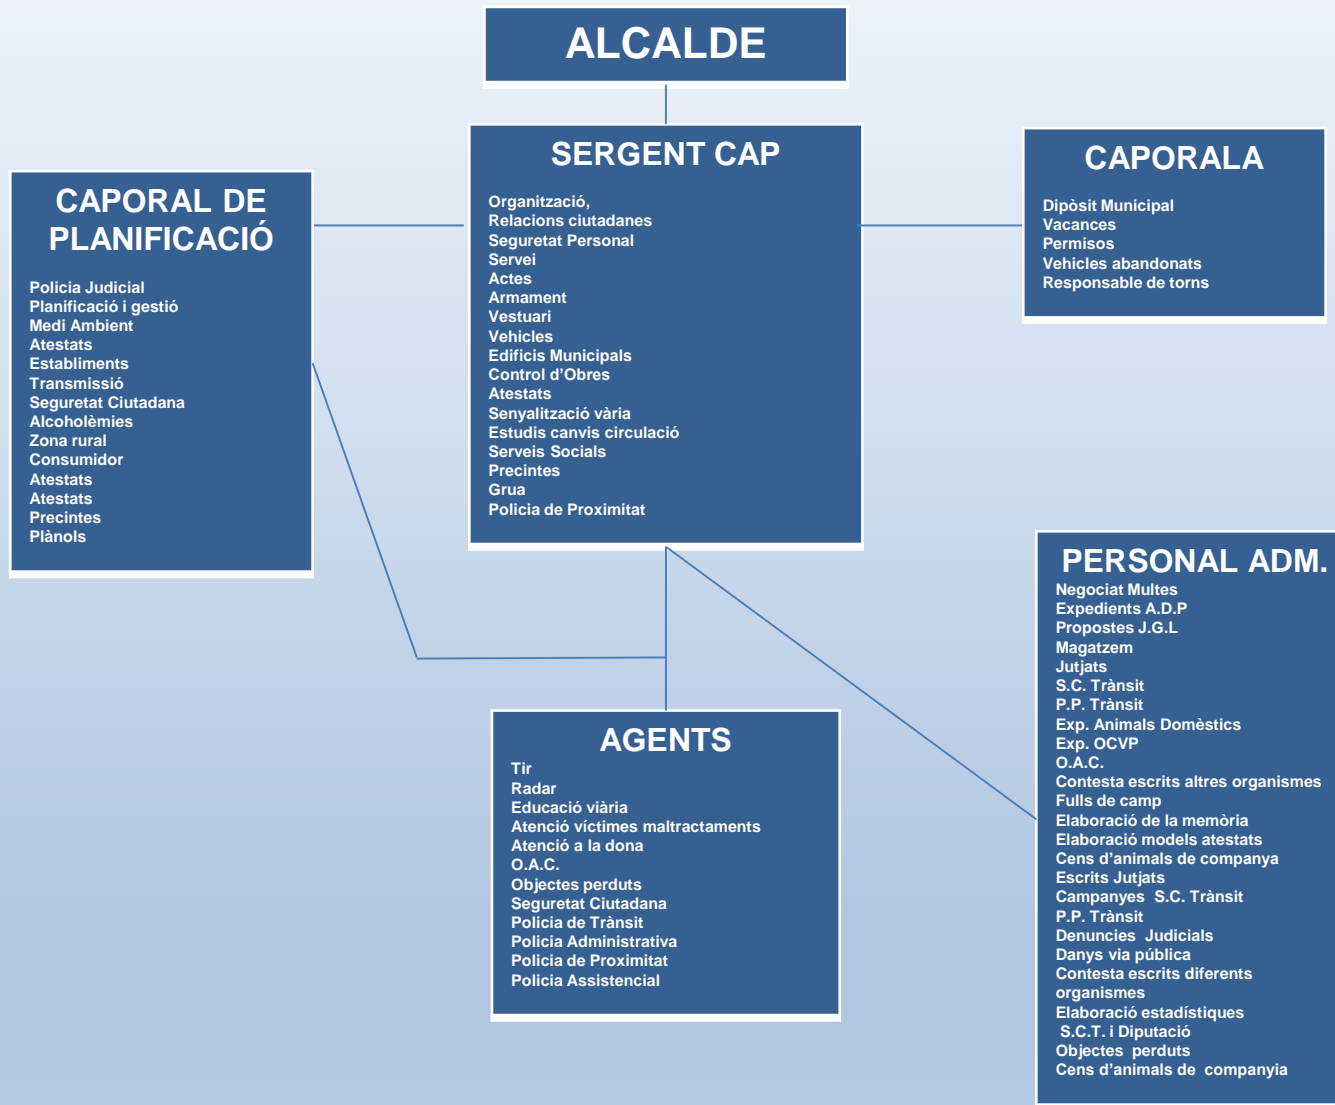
ALCALDE

SERGENT CAP

Organització,
Relacions ciutadanes
Seguretat Personal
Servei
Actes
Armament
Vestuari
Vehicles
Edificis Municipals
Control d'Obres
Atestats
Senyalització vària
Estudis canvis circulació
Serveis Socials
Precintes
Grua
Policia de Proximitat

CAPORAL DE PLANIFICACIÓ

Policia Judicial
Planificació i gestió
Medi Ambient
Atestats
Establiments
Transmissió
Seguretat Ciutadana
Alcoholèmies
Zona rural
Consumidor
Atestats
Atestats
Precintes
Plànols

CAPORALA

Dipòsit Municipal
Vacances
Permisos
Vehicles abandonats
Responsable de torns

PERSONAL ADM.

Negociat Multes
Expedients A.D.P
Propostes J.G.L
Magatzem
Jutjats
S.C. Trànsit
P.P. Trànsit
Exp. Animals Domèstics
Exp. OCVP
O.A.C.
Contesta escrits altres organismes
Fulls de camp
Elaboració de la memòria
Elaboració models atestats
Cens d'animals de companya
Escrits Jutjats
Campanyes S.C. Trànsit
P.P. Trànsit
Denuncies Judicials
Danys via pública
Contesta escrits diferents organismes
Elaboració estadístiques
S.C.T. i Diputació
Objectes perduts
Cens d'animals de companyia

AGENTS

Tir
Radar
Educació viària
Atenció víctimes maltractaments
Atenció a la dona
O.A.C.
Objectes perduts
Seguretat Ciutadana
Policia de Trànsit
Policia Administrativa
Policia de Proximitat
Policia Assistencial